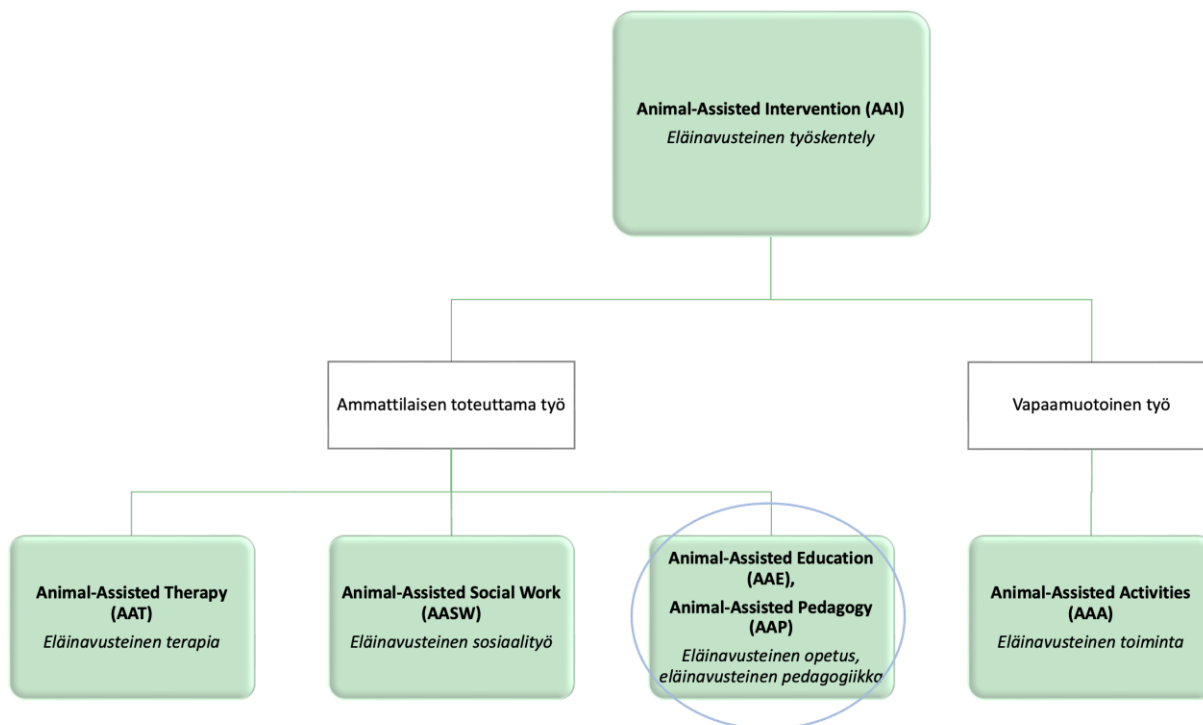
**Animal-Assisted Intervention (AAI)**
*Eläinavusteinen työskentely*

Ammattilaisen toteuttama työ

Vapaamuotoinen työ

**Animal-Assisted Therapy (AAT)**
*Eläinavusteinen terapia*

**Animal-Assisted Social Work (AASW)**
*Eläinavusteinen sosiaalityö*

**Animal-Assisted Education (AAE), Animal-Assisted Pedagogy (AAP)**
*Eläinavusteinen opetus, eläinavusteinen pedagogiikka*

**Animal-Assisted Activities (AAA)**
*Eläinavusteinen toiminta*